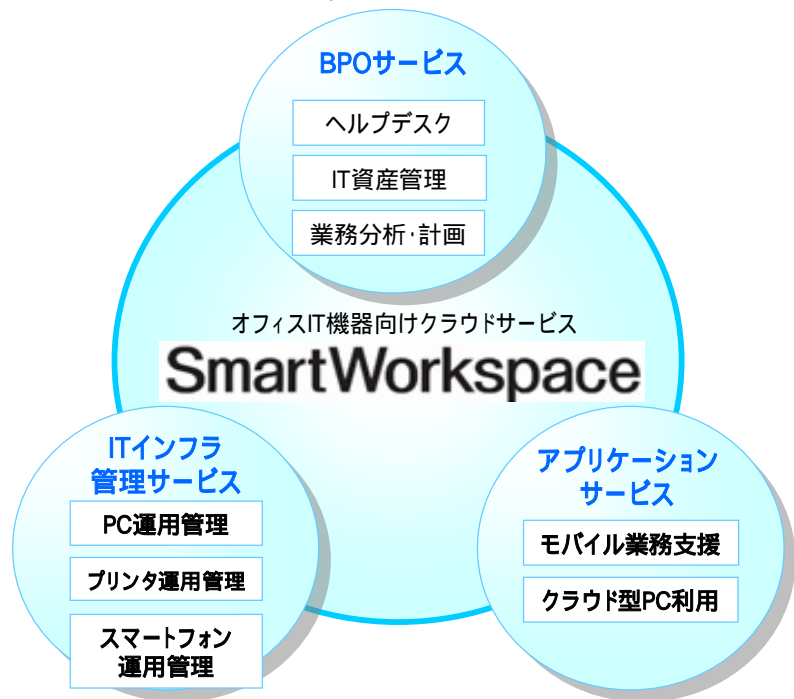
BPOサービス

ヘルプデスク

IT資産管理

業務分析·計画

オフィスIT機器向けクラウドサービス

SmartWorkspace

ITインフラ管理サービス

PC運用管理

プリンタ運用管理

スマートフォン運用管理

アプリケーションサービス

モバイル業務支援

クラウド型PC利用